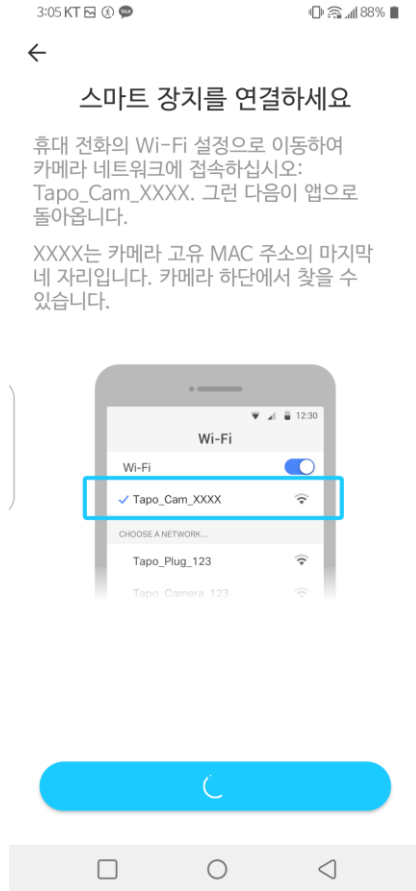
3:05 KT

88%

스마트 장치를 연결하세요

휴대 전화의 Wi-Fi 설정으로 이동하여 카메라 네트워크에 접속하십시오: Tapo_Cam_XXXX. 그런 다음이 앱으로 돌아옵니다.

XXXX는 카메라 고유 MAC 주소의 마지막 네 자리입니다. 카메라 하단에서 찾을 수 있습니다.

12:30

Wi-Fi

Wi-Fi

Tapo_Cam_XXXX

CHOOSE A NETWORK...

Tapo_Plug_123

Tapo_Camera_123